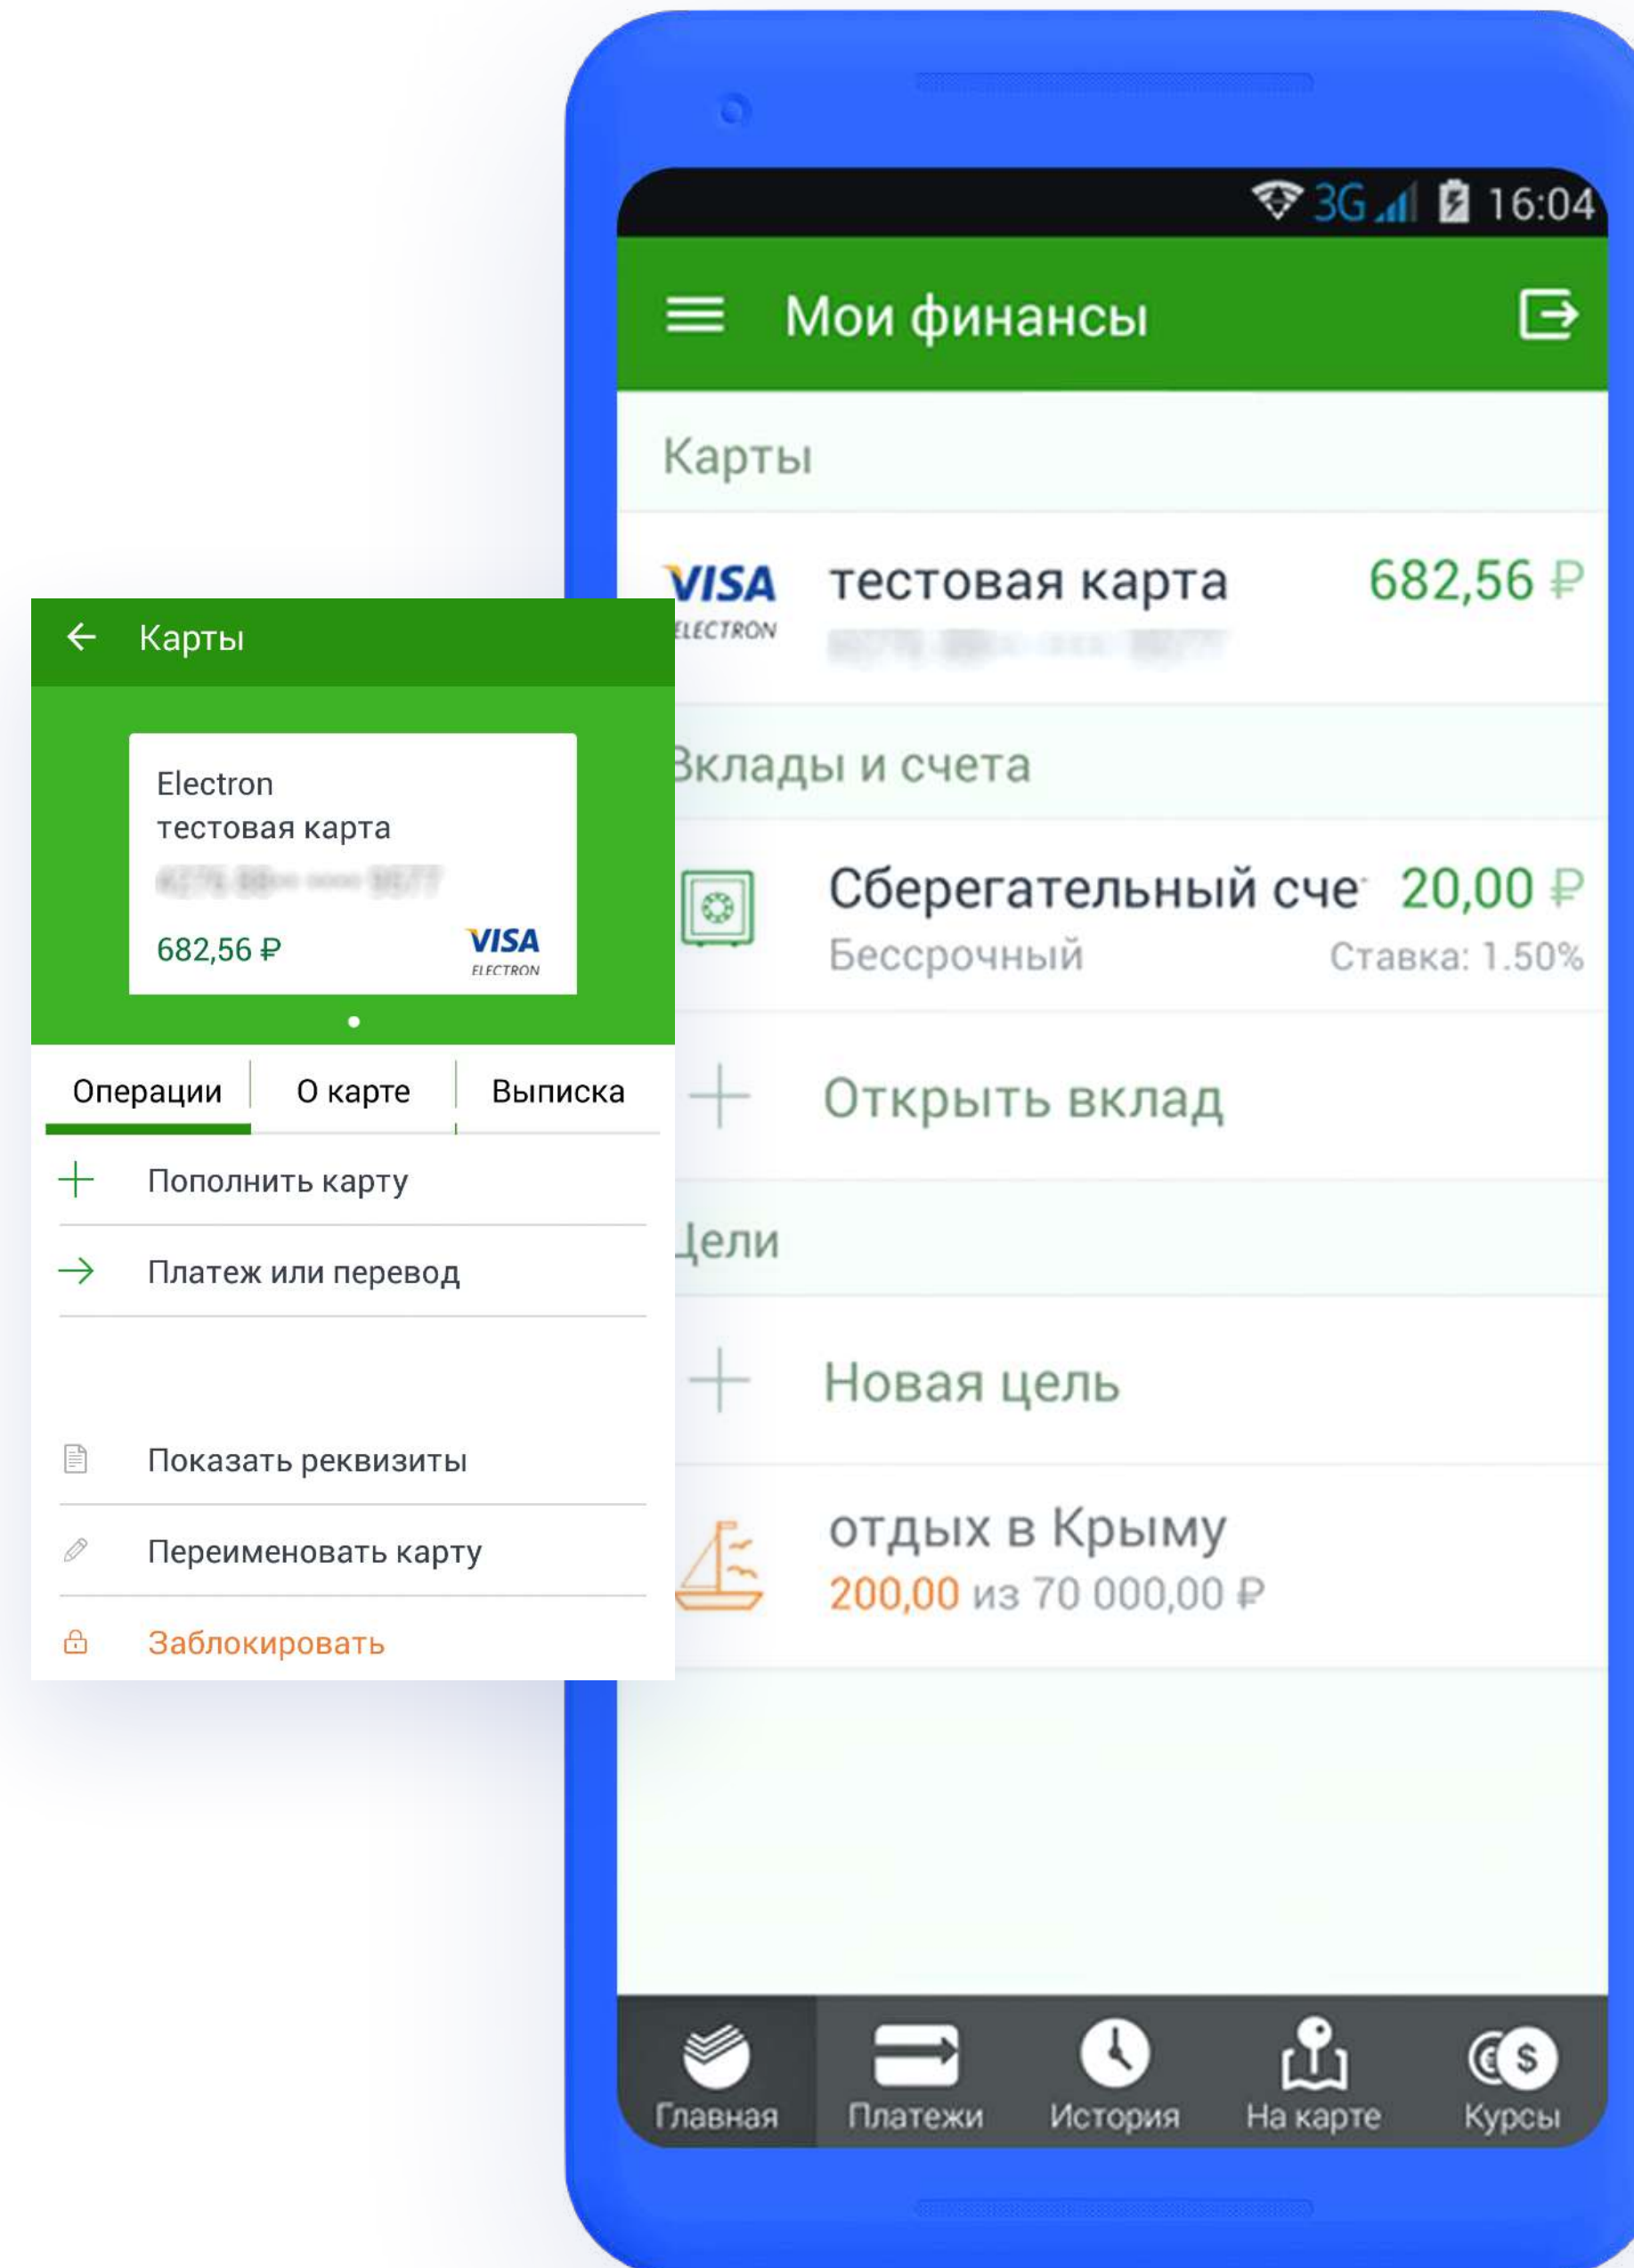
3G 16:04

Мои финансы

Карты

VISA ELECTRON тестовая карта 682,56 ₽
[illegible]

Вклады и счета

Сберегательный сче 20,00 ₽
Бессрочный Ставка: 1.50%

Открыть вклад

Цели

Новая цель

отдых в Крыму
200,00 из 70 000,00 ₽

Главная Платежи История На карте Курсы

Карты

Electron
тестовая карта
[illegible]
682,56 ₽
VISA ELECTRON

Операции | О карте | Выписка

Пополнить карту

Платеж или перевод

Показать реквизиты

Переименовать карту

Заблокировать